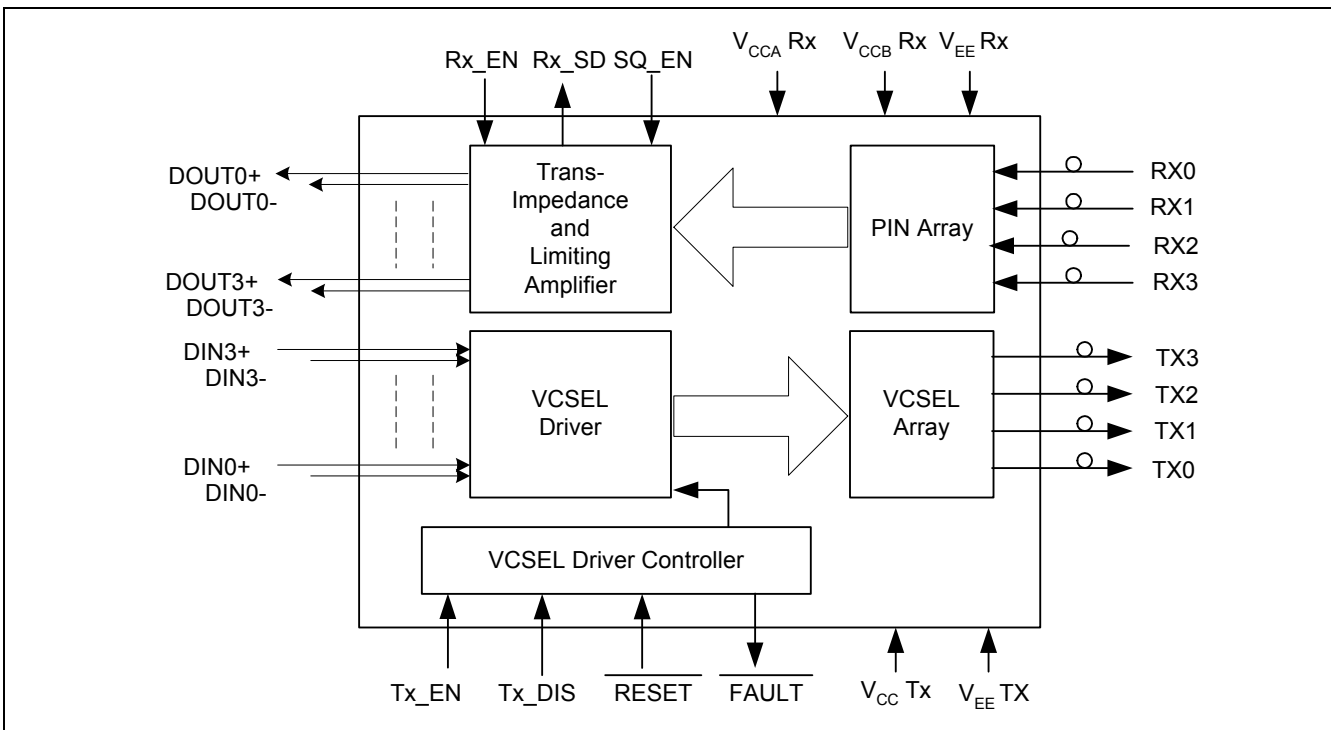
Rx_EN Rx_SD SQ_EN $V_{CCA}$ Rx $V_{CCB}$ Rx $V_{EE}$ Rx

DOUT0+
DOUT0-

DOUT3+
DOUT3-

Trans-Impedance and Limiting Amplifier

PIN Array

RX0
RX1
RX2
RX3

DIN3+
DIN3-

DIN0+
DIN0-

VCSEL Driver

VCSEL Array

TX3
TX2
TX1
TX0

VCSEL Driver Controller

Tx_EN Tx_DIS $\overline{\text{RESET}}$ $\overline{\text{FAULT}}$ $V_{CC}$ Tx $V_{EE}$ TX